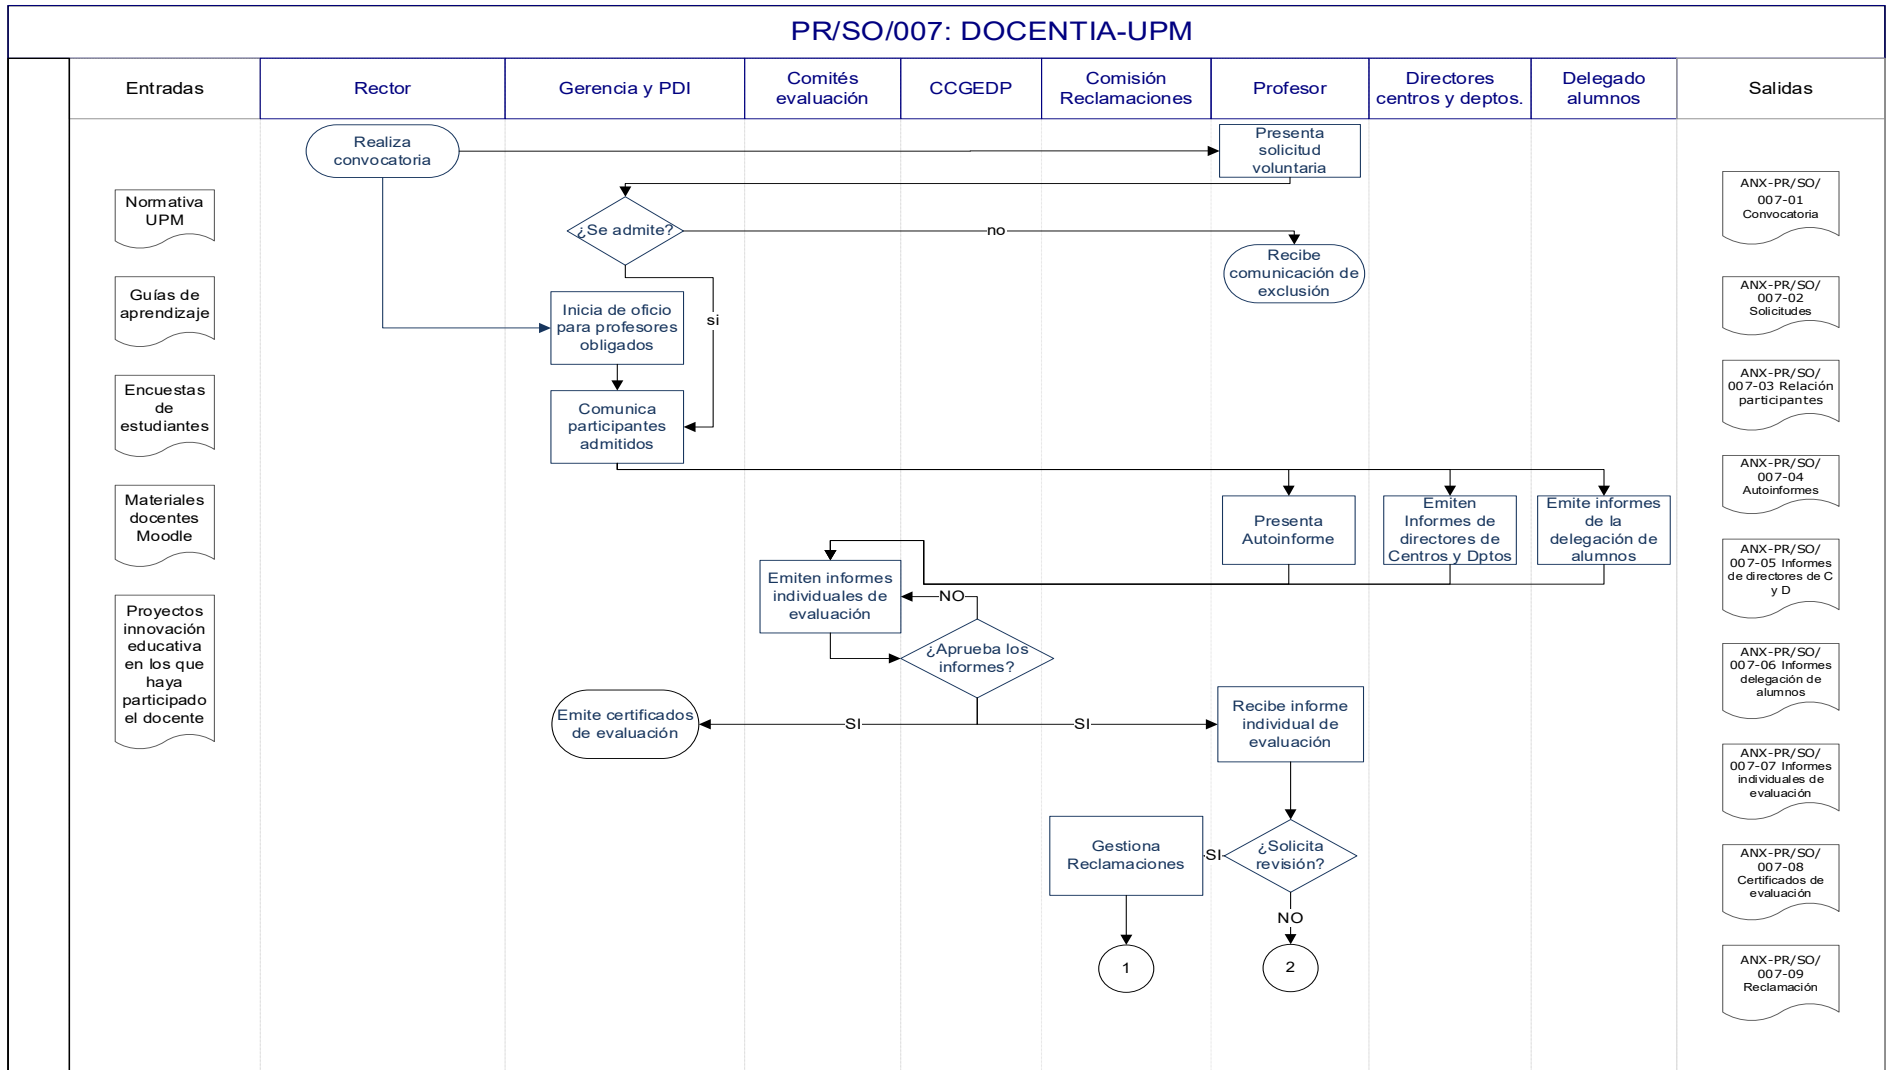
PR/SO/007: DOCENTIA-UPM

Entradas | Rector | Gerencia y PDI | Comités evaluación | CCGEDP | Comisión Reclamaciones | Profesor | Directores centros y deptos. | Delegado alumnos | Salidas

Normativa UPM

Guías de aprendizaje

Encuestas de estudiantes

Materiales docentes Moodle

Proyectos innovación educativa en los que haya participado el docente

Realiza convocatoria

Presenta solicitud voluntaria

¿Se admite?

no

Recibe comunicación de exclusión

si

Inicia de oficio para profesores obligados

Comunica participantes admitidos

Presenta Autoinforme

Emiten Informes de directores de Centros y Dptos

Emite informes de la delegación de alumnos

Emiten informes individuales de evaluación

NO

¿Aprueba los informes?

SI

SI

Emite certificados de evaluación

Recibe informe individual de evaluación

¿Solicita revisión?

SI

Gestiona Reclamaciones

NO

1

2

ANX-PR/SO/ 007-01 Convocatoria

ANX-PR/SO/ 007-02 Solicitudes

ANX-PR/SO/ 007-03 Relación participantes

ANX-PR/SO/ 007-04 Autoinformes

ANX-PR/SO/ 007-05 Informes de directores de C y D

ANX-PR/SO/ 007-06 Informes delegación de alumnos

ANX-PR/SO/ 007-07 Informes individuales de evaluación

ANX-PR/SO/ 007-08 Certificados de evaluación

ANX-PR/SO/ 007-09 Reclamación